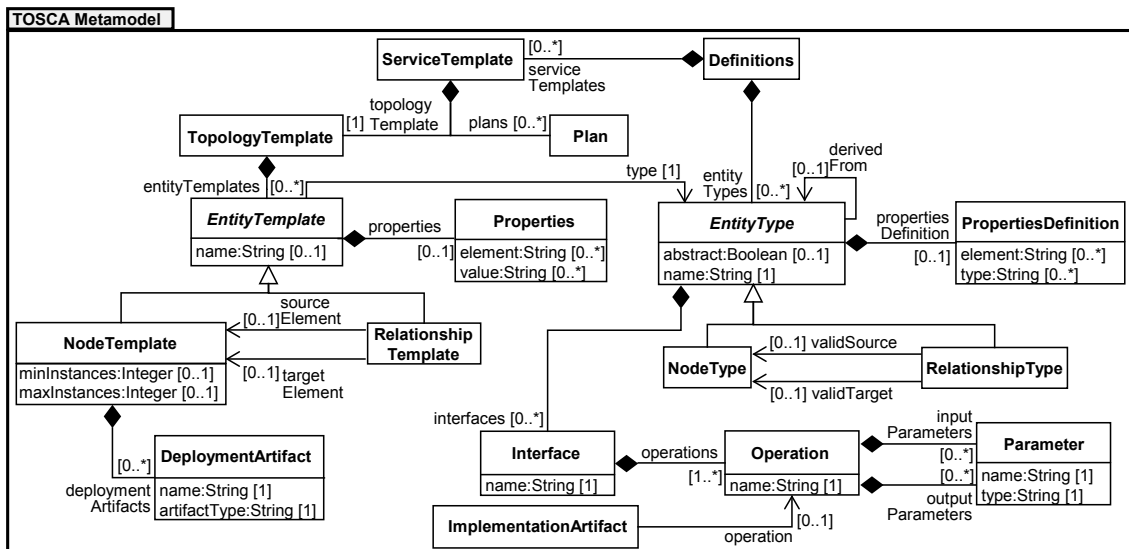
TOSCA Metamodel

ServiceTemplate
[0..*]
service Templates
Definitions
topology Template
[1]
plans [0..*]
TopologyTemplate
Plan
derived From
[0..1]
type [1]
entity Types [0..*]
entityTemplates [0..*]
EntityTemplate
name:String [0..1]
properties
[0..1]
Properties
element:String [0..*]
value:String [0..*]
EntityType
abstract:Boolean [0..1]
name:String [1]
properties Definition
[0..1]
PropertiesDefinition
element:String [0..*]
type:String [0..*]
source Element
[0..1]
NodeTemplate
minInstances:Integer [0..1]
maxInstances:Integer [0..1]
Relationship Template
[0..1] target Element
NodeType
[0..1] validSource
[0..1] validTarget
RelationshipType
interfaces [0..*]
[0..*]
deployment Artifacts
DeploymentArtifact
name:String [1]
artifactType:String [1]
Interface
name:String [1]
operations
[1..*]
Operation
name:String [1]
input Parameters
[0..*]
[0..*]
output Parameters
Parameter
name:String [1]
type:String [1]
ImplementationArtifact
[0..1]
operation